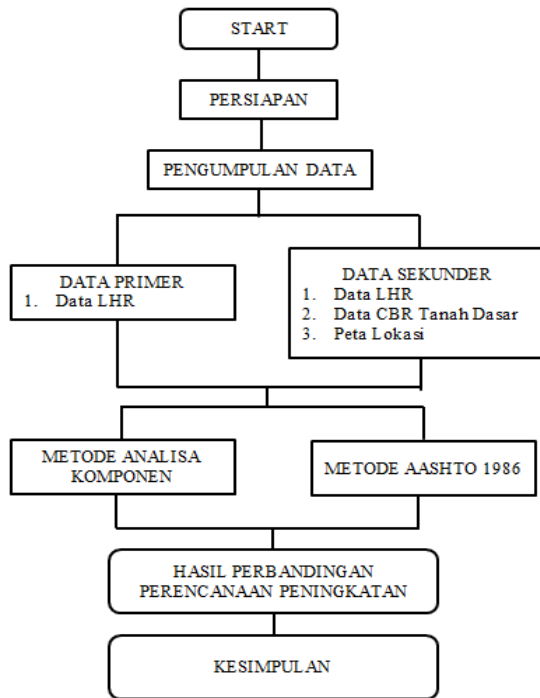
START

PERSIAPAN

PENGUMPULAN DATA

DATA PRIMER
1. Data LHR

DATA SEKUNDER
1. Data LHR
2. Data CBR Tanah Dasar
3. Peta Lokasi

METODE ANALISA KOMPONEN

METODE AASHTO 1986

HASIL PERBANDINGAN PERENCANAAN PENINGKATAN

KESIMPULAN